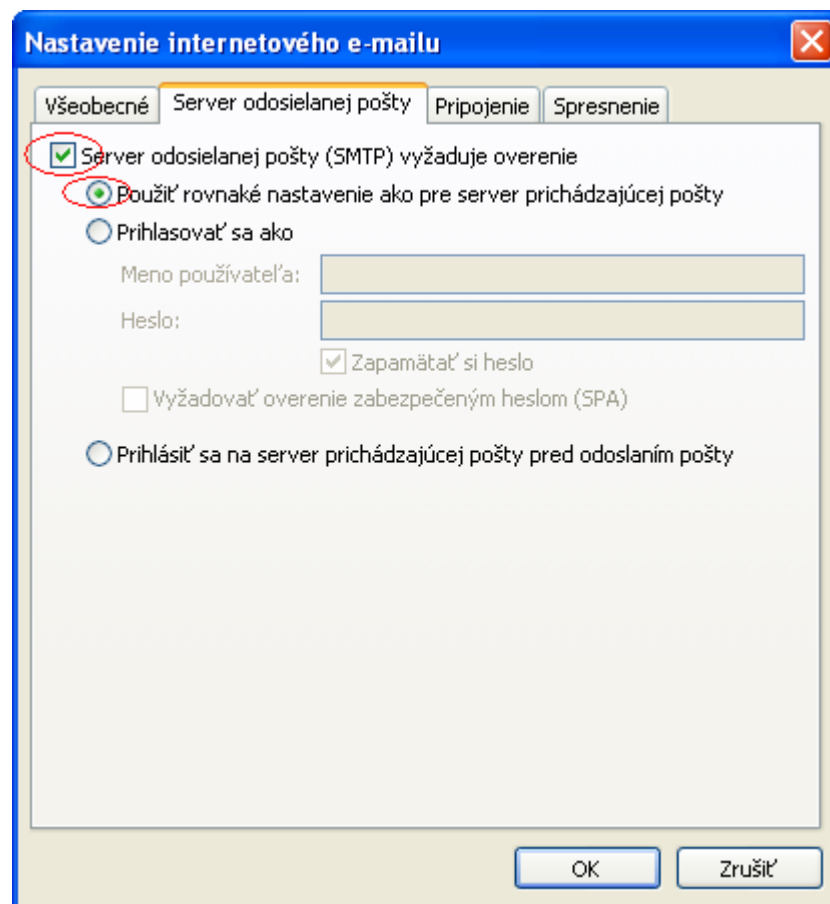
Nastavenie internetového e-mailu

Všeobecné | Server odosielanej pošty | Pripojenie | Spresnenie

Server odosielanej pošty (SMTP) vyžaduje overenie

Použiť rovnaké nastavenie ako pre server prichádzajúcej pošty

Prihlasovať sa ako

Meno používateľa:

Heslo:

Zapamätať si heslo

Vyžadovať overenie zabezpečeným heslom (SPA)

Prihlásiť sa na server prichádzajúcej pošty pred odoslaním pošty

OK

Zrušiť